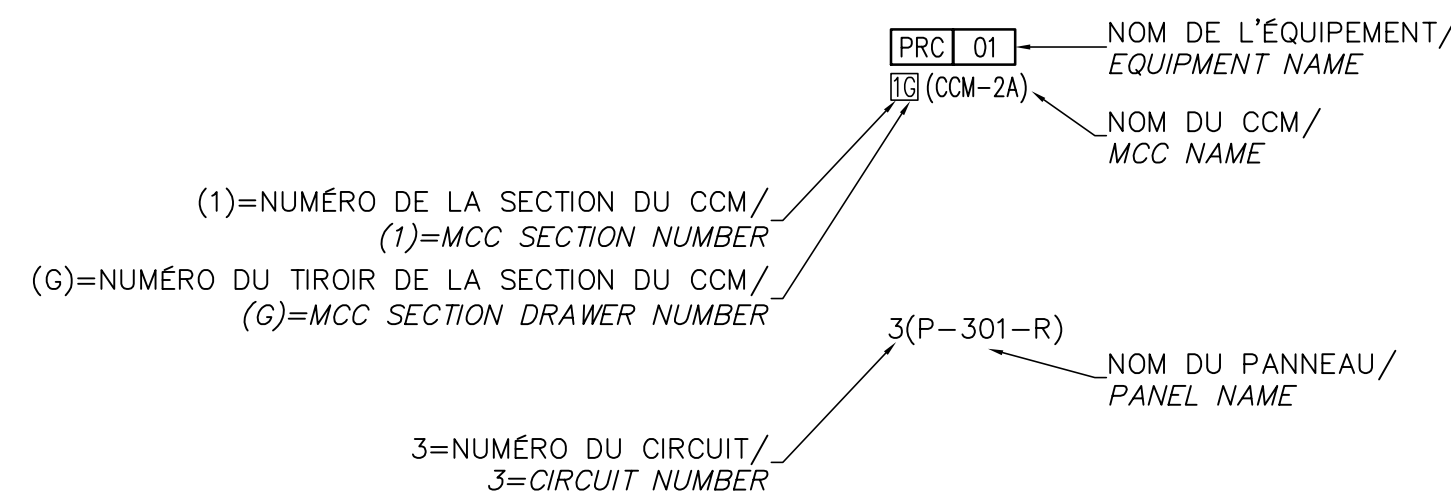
PRC 01

1G (CCM–2A)

NOM DE L'ÉQUIPEMENT/
EQUIPMENT NAME

NOM DU CCM/
MCC NAME

(1)=NUMÉRO DE LA SECTION DU CCM/
(1)=MCC SECTION NUMBER

(G)=NUMÉRO DU TIROIR DE LA SECTION DU CCM/
(G)=MCC SECTION DRAWER NUMBER

3(P–301–R)

NOM DU PANNEAU/
PANEL NAME

3=NUMÉRO DU CIRCUIT/
3=CIRCUIT NUMBER